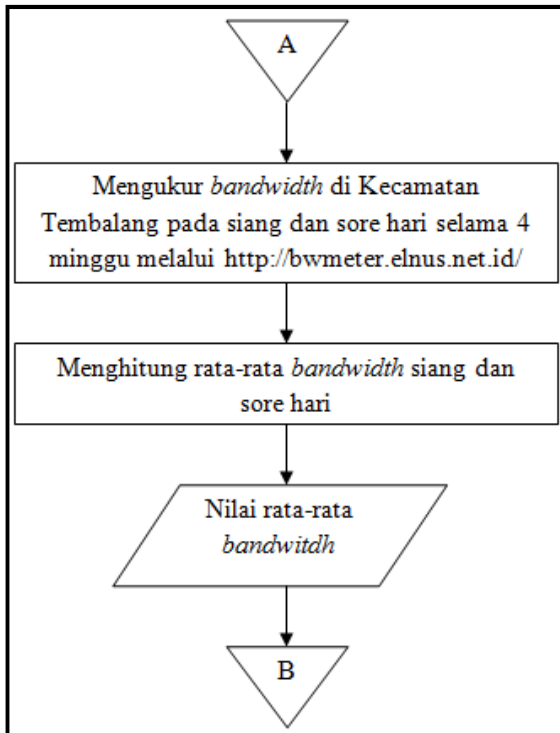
A

Mengukur *bandwidth* di Kecamatan Tembalang pada siang dan sore hari selama 4 minggu melalui http://bwmeter.elnus.net.id/

Menghitung rata-rata *bandwidth* siang dan sore hari

Nilai rata-rata *bandwitdh*

B